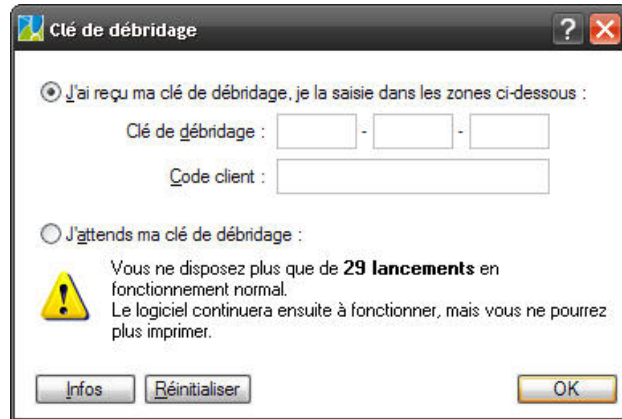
Clé de débridage

J'ai reçu ma clé de débridage, je la saisie dans les zones ci-dessous :

Clé de débridage : - -

Code client :

J'attends ma clé de débridage :

Vous ne disposez plus que de **29 lancements** en fonctionnement normal.
Le logiciel continuera ensuite à fonctionner, mais vous ne pourrez plus imprimer.

Infos Réinitialiser OK